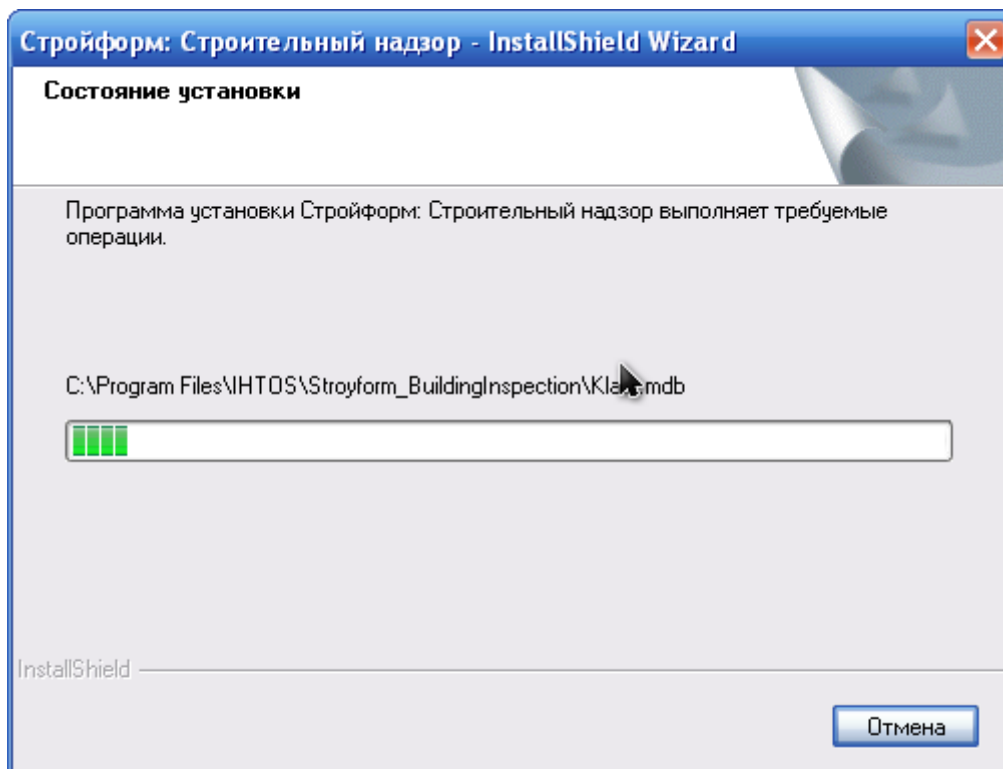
Стройформ: Строительный надзор - InstallShield Wizard

Состояние установки

Программа установки Стройформ: Строительный надзор выполняет требуемые операции.

C:\Program Files\IHTOS\Stroyform_BuildingInspection\Kla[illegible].mdb

InstallShield

Отмена